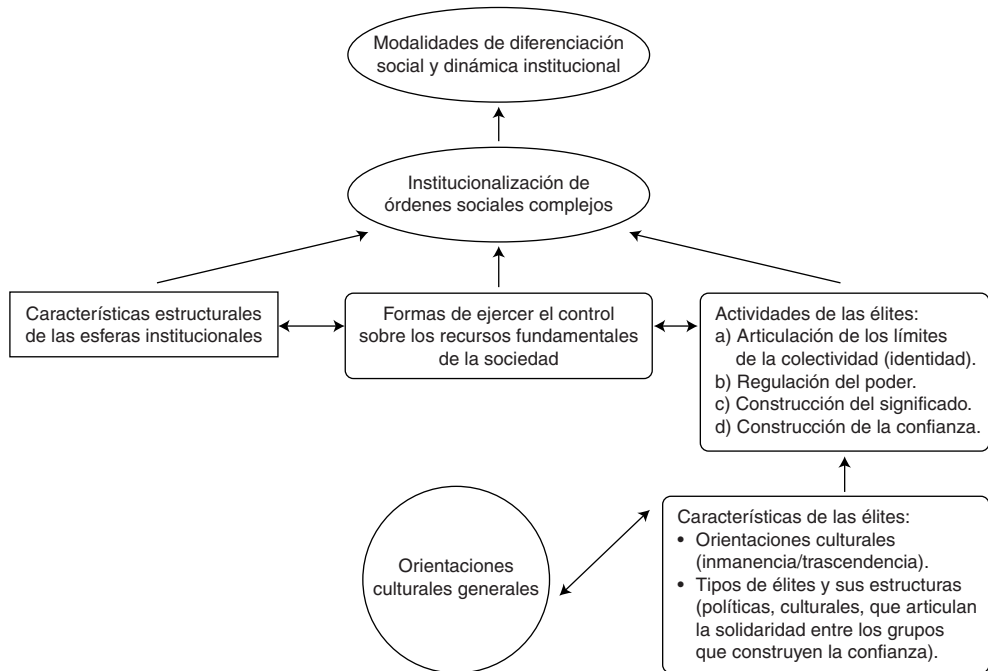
Modalidades de diferenciación social y dinámica institucional

Institucionalización de órdenes sociales complejos

Características estructurales de las esferas institucionales

Formas de ejercer el control sobre los recursos fundamentales de la sociedad

Actividades de las élites:
a) Articulación de los límites de la colectividad (identidad).
b) Regulación del poder.
c) Construcción del significado.
d) Construcción de la confianza.

Orientaciones culturales generales

Características de las élites:
• Orientaciones culturales (inmanencia/trascendencia).
• Tipos de élites y sus estructuras (políticas, culturales, que articulan la solidaridad entre los grupos que construyen la confianza).